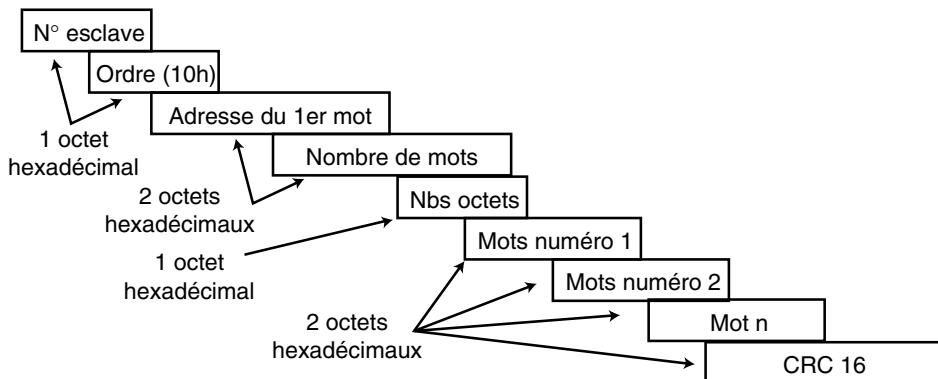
N° esclave

Ordre (10h)

1 octet hexadécimal

Adresse du 1er mot

Nombre de mots

2 octets hexadécimaux

Nbs octets

1 octet hexadécimal

Mots numéro 1

Mots numéro 2

2 octets hexadécimaux

Mot n

CRC 16